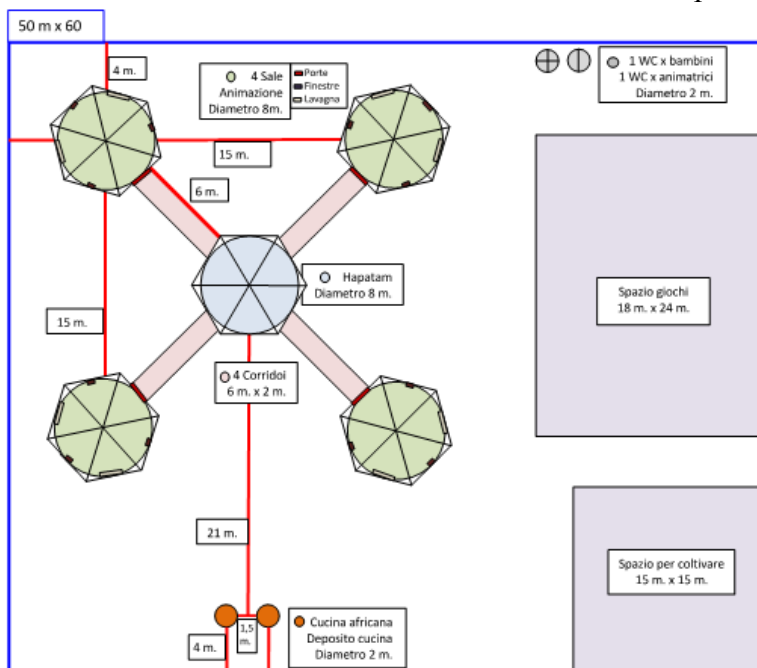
50 m x 60

4 m.

4 Sale Animazione Diametro 8m.

Porte
Finestre
Lavagna

1 WC x bambini
1 WC x animatrici
Diametro 2 m.

15 m.

6 m.

Hapatam
Diametro 8 m.

Spazio giochi
18 m. x 24 m.

15 m.

4 Corridoi
6 m. x 2 m.

21 m.

Spazio per coltivare
15 m. x 15 m.

4 m.

1,5 m.

Cucina africana
Deposito cucina
Diametro 2 m.